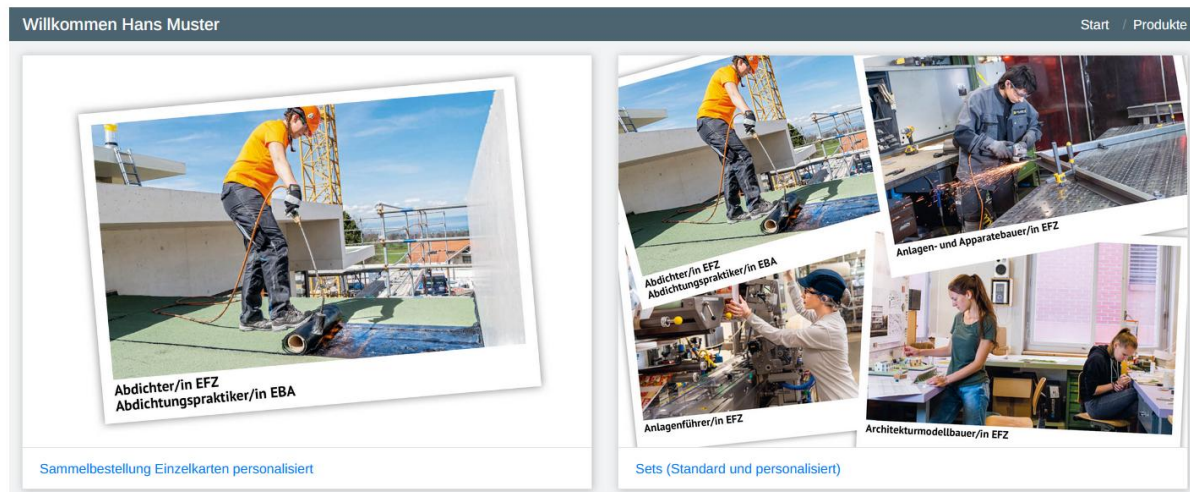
Willkommen Hans Muster

Start / Produkte

Abdichter/in EFZ
Abdichtungspraktiker/in EBA

Sammelbestellung Einzelkarten personalisiert

Abdichter/in EFZ
Abdichtungspraktiker/in EBA

Anlagen- und Apparatebauer/in EFZ

Anlagenführer/in EFZ

Architekturmodellbauer/in EFZ

Sets (Standard und personalisiert)